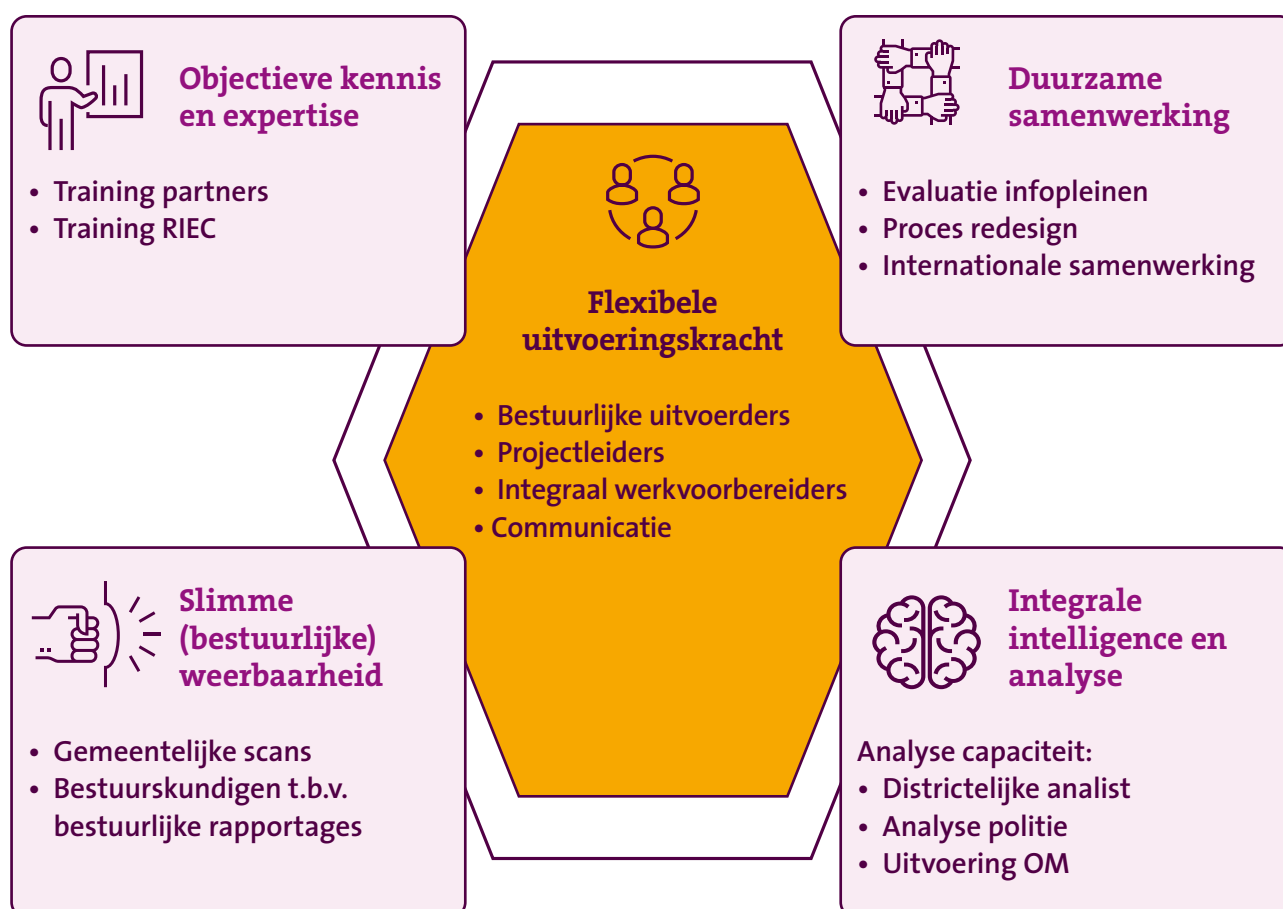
Objectieve kennis en expertise

• Training partners
• Training RIEC

Duurzame samenwerking

• Evaluatie infopleinen
• Proces redesign
• Internationale samenwerking

Flexibele uitvoeringskracht

• Bestuurlijke uitvoerders
• Projectleiders
• Integraal werkvoorbereiders
• Communicatie

Slimme (bestuurlijke) weerbaarheid

• Gemeentelijke scans
• Bestuurskundigen t.b.v. bestuurlijke rapportages

Integrale intelligence en analyse

Analyse capaciteit:
• Districtelijke analist
• Analyse politie
• Uitvoering OM